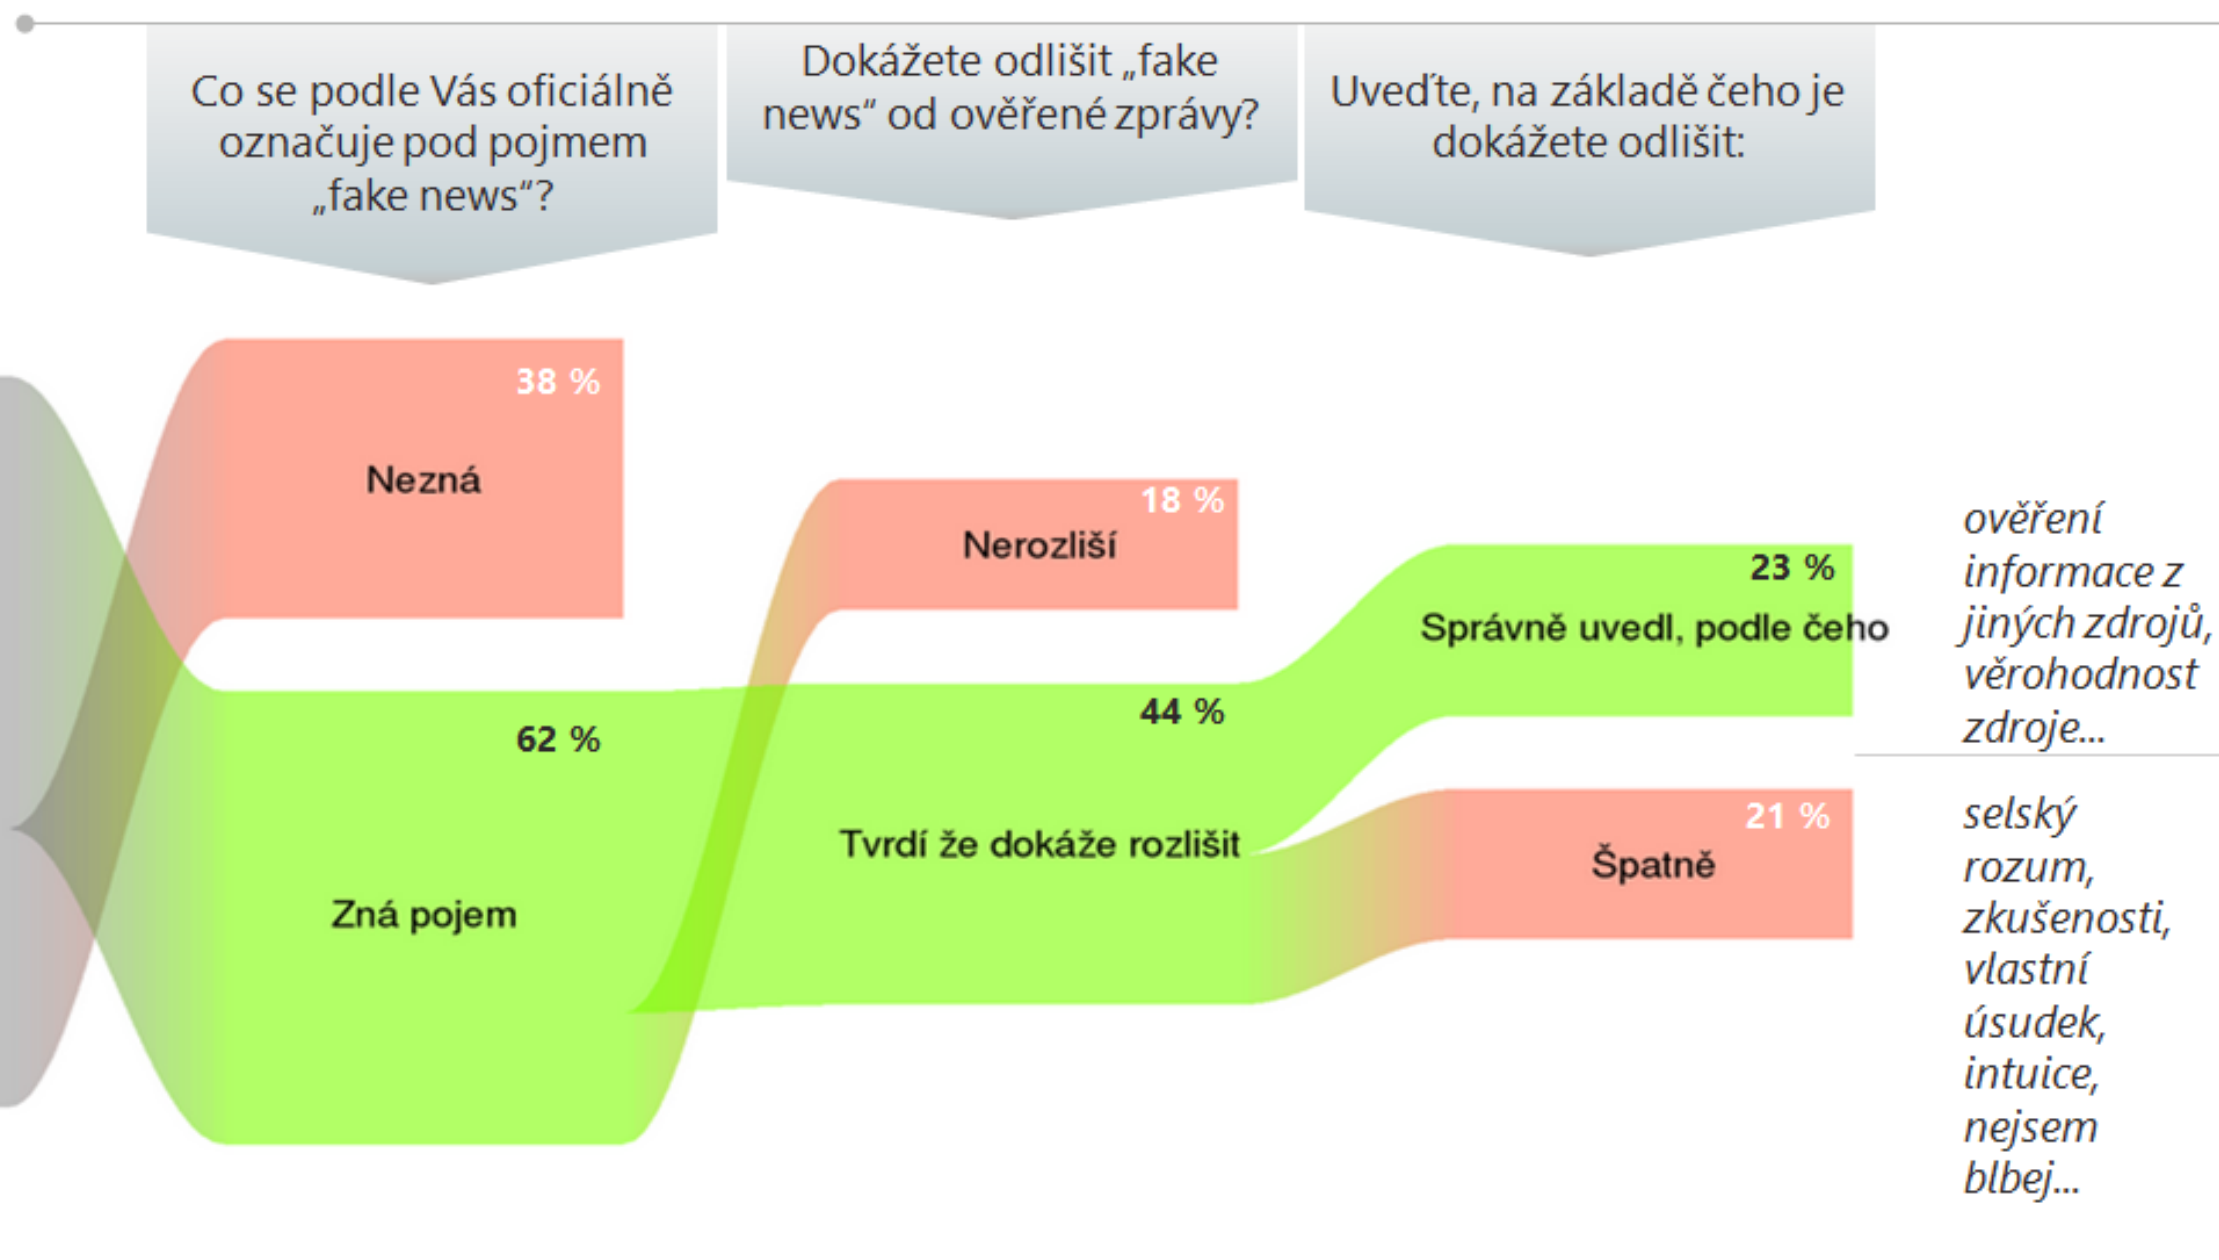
Co se podle Vás oficiálně označuje pod pojmem „fake news“?

Dokážete odlišit „fake news“ od ověřené zprávy?

Uveďte, na základě čeho je dokážete odlišit:

38 %
Nezná

62 %
Zná pojem

18 %
Nerozliší

44 %
Tvrdí že dokáže rozlišit

23 %
Správně uvedl, podle čeho

21 %
Špatně

ověření informace z jiných zdrojů, věrohodnost zdroje...

selský rozum, zkušenosti, vlastní úsudek, intuice, nejsem blbej...